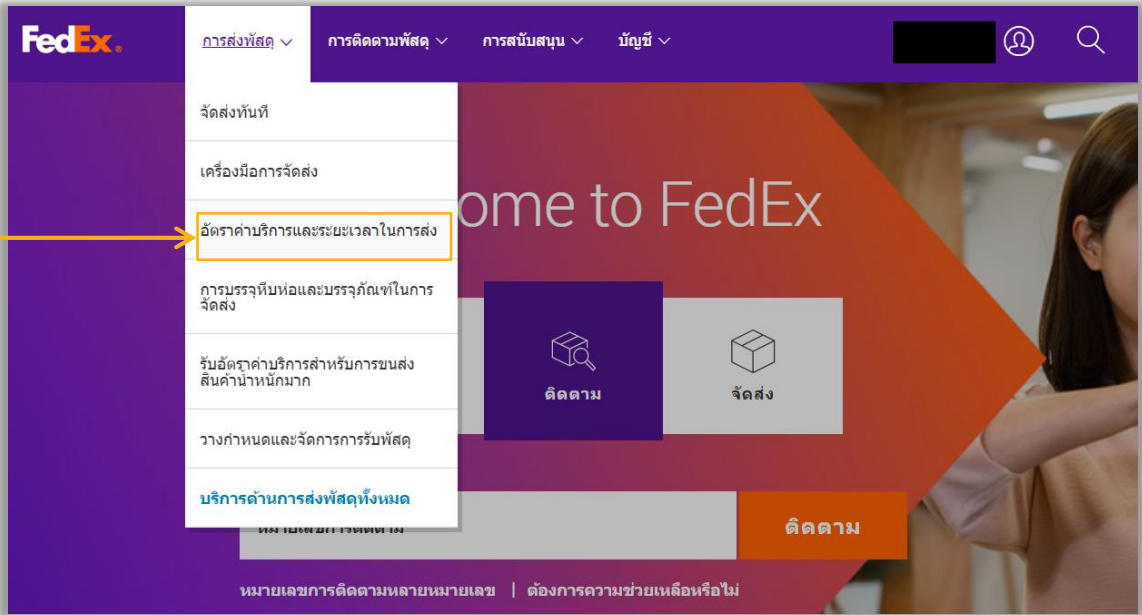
FedEx.

การส่งพัสดุ

การติดตามพัสดุ

การสนับสนุน

บัญชี

จัดส่งทันที

เครื่องมือการจัดส่ง

อัตราค่าบริการและระยะเวลาในการส่ง

การบรรจุหีบห่อและบรรจุภัณฑ์ในการจัดส่ง

รับอัตราค่าบริการสำหรับการขนส่งสินค้าน้ำหนักมาก

วางกำหนดและจัดการการรับพัสดุ

บริการด้านการส่งพัสดุทั้งหมด

ome to FedEx

ติดตาม

จัดส่ง

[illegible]

ติดตาม

หมายเลขการติดตามหลายหมายเลข | ต้องการความช่วยเหลือหรือไม่